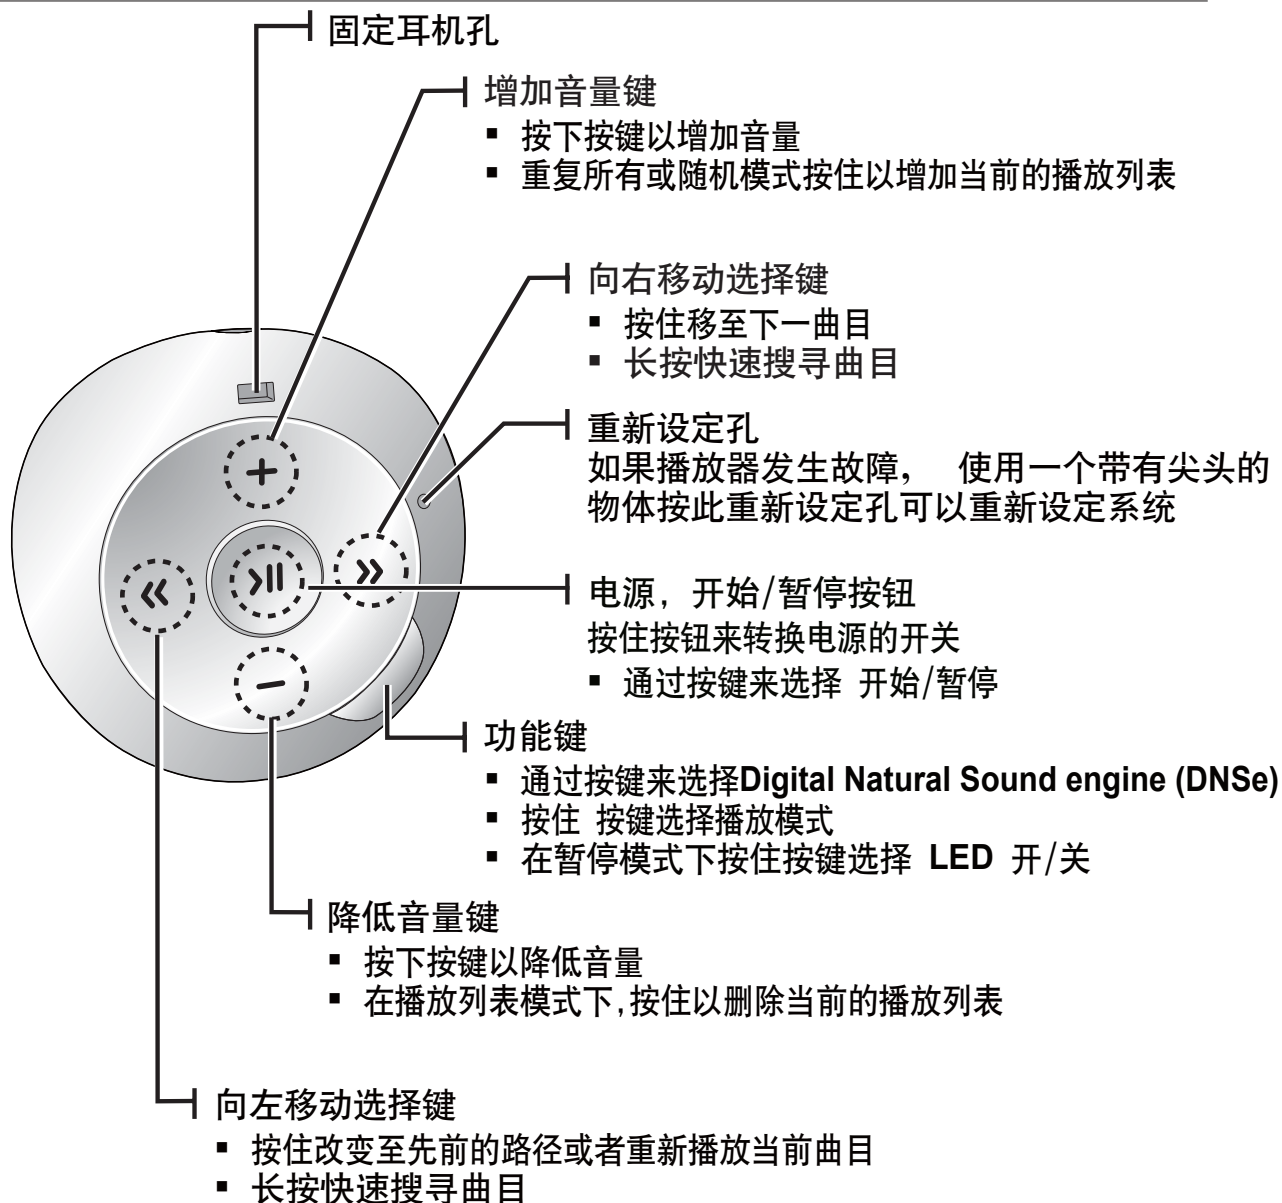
固定耳机孔

增加音量键
▪ 按下按键以增加音量
▪ 重复所有或随机模式按住以增加当前的播放列表

向右移动选择键
▪ 按住移至下一曲目
▪ 长按快速搜寻曲目

重新设定孔
如果播放器发生故障， 使用一个带有尖头的物体按此重新设定孔可以重新设定系统

+

»

«

›II

−

电源，开始/暂停按钮
按住按钮来转换电源的开关
▪ 通过按键来选择 开始/暂停

功能键
▪ 通过按键来选择Digital Natural Sound engine (DNSe)
▪ 按住 按键选择播放模式
▪ 在暂停模式下按住按键选择 LED 开/关

降低音量键
▪ 按下按键以降低音量
▪ 在播放列表模式下,按住以删除当前的播放列表

向左移动选择键
▪ 按住改变至先前的路径或者重新播放当前曲目
▪ 长按快速搜寻曲目